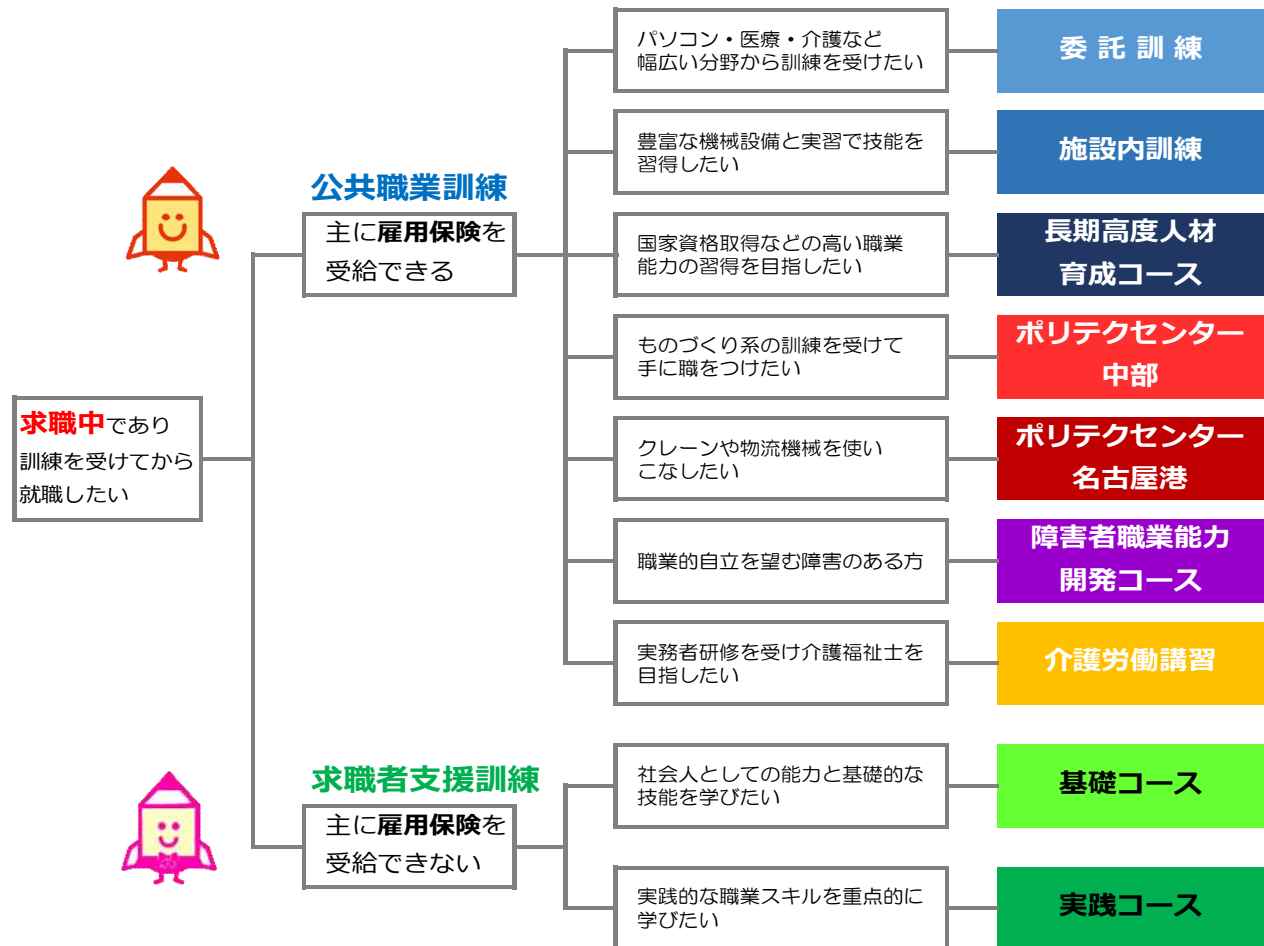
求職中であり訓練を受けてから就職したい

公共職業訓練

主に雇用保険を受給できる

パソコン・医療・介護など幅広い分野から訓練を受けたい

委 託 訓 練

豊富な機械設備と実習で技能を習得したい

施設内訓練

国家資格取得などの高い職業能力の習得を目指したい

長期高度人材育成コース

ものづくり系の訓練を受けて手に職をつけたい

ポリテクセンター中部

クレーンや物流機械を使いこなしたい

ポリテクセンター名古屋港

職業的自立を望む障害のある方

障害者職業能力開発コース

実務者研修を受け介護福祉士を目指したい

介護労働講習

求職者支援訓練

主に雇用保険を受給できない

社会人としての能力と基礎的な技能を学びたい

基礎コース

実践的な職業スキルを重点的に学びたい

実践コース